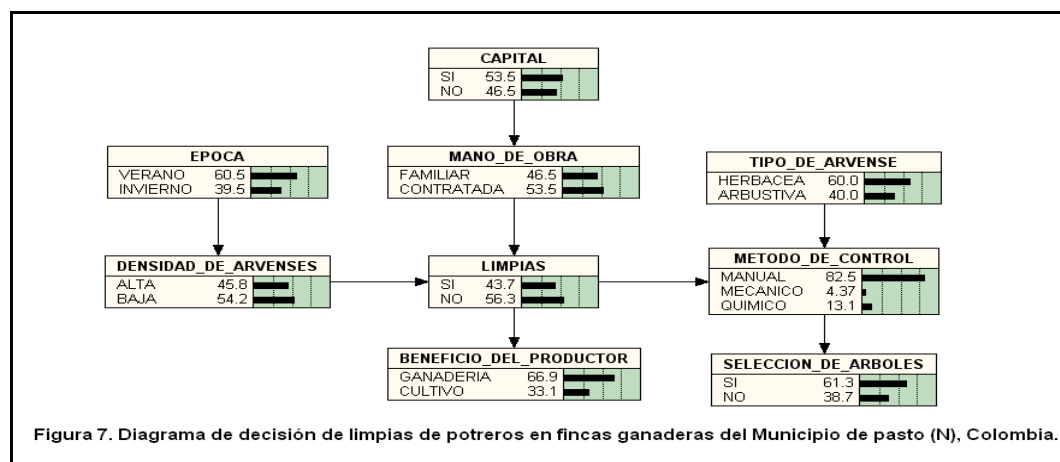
CAPITAL
SI 53.5
NO 46.5

EPOCA
VERANO 60.5
INVIERNO 39.5

MANO_DE_OBRA
FAMILIAR 46.5
CONTRATADA 53.5

TIPO_DE_ARVENSE
HERBACEA 60.0
ARBUSTIVA 40.0

DENSIDAD_DE_ARVENSES
ALTA 45.8
BAJA 54.2

LIMPIAS
SI 43.7
NO 56.3

METODO_DE_CONTROL
MANUAL 82.5
MECANICO 4.37
QUIMICO 13.1

BENEFICIO_DEL_PRODUCTOR
GANADERIA 66.9
CULTIVO 33.1

SELECCION_DE_ARBOLES
SI 61.3
NO 38.7

Figura 7. Diagrama de decisión de limpias de potreros en fincas ganaderas del Municipio de pasto (N), Colombia.